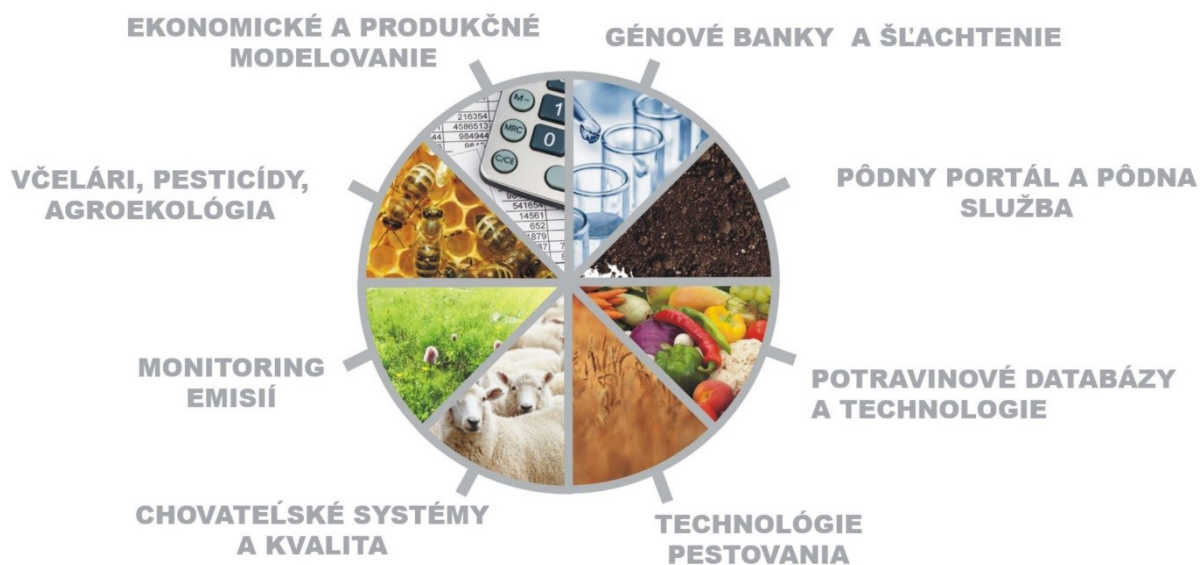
EKONOMICKÉ A PRODUKČNÉ MODELOVANIE

GÉNOVÉ BANKY A ŠĽACHTENIE

VČELÁRI, PESTICÍDY, AGROEKOLÓGIA

PÔDNY PORTÁL A PÔDNA SLUŽBA

MONITORING EMISIÍ

POTRAVINOVÉ DATABÁZY A TECHNOLOGIE

CHOVATEĽSKÉ SYSTÉMY A KVALITA

TECHNOLÓGIE PESTOVANIA